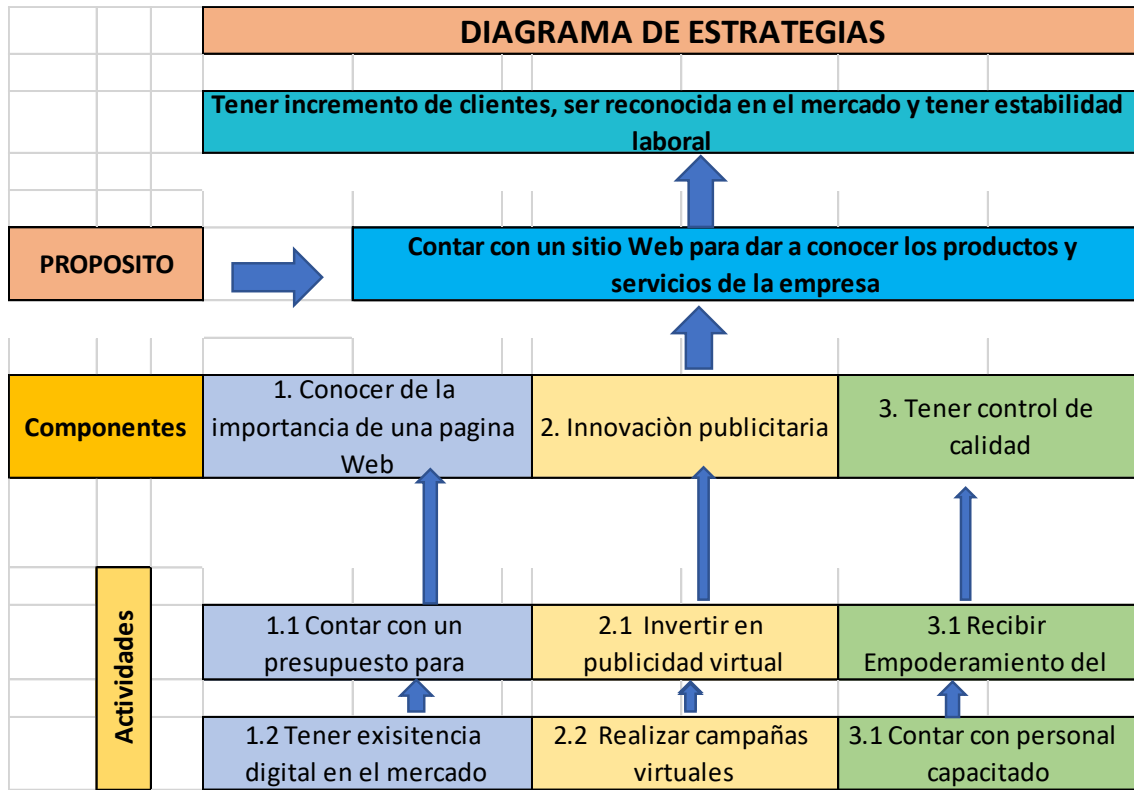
DIAGRAMA DE ESTRATEGIAS

Tener incremento de clientes, ser reconocida en el mercado y tener estabilidad laboral

PROPOSITO

Contar con un sitio Web para dar a conocer los productos y servicios de la empresa

Componentes

1. Conocer de la importancia de una pagina Web

2. Innovaciòn publicitaria

3. Tener control de calidad

Actividades

1.1 Contar con un presupuesto para

2.1 Invertir en publicidad virtual

3.1 Recibir Empoderamiento del

1.2 Tener exisitencia digital en el mercado

2.2 Realizar campañas virtuales

3.1 Contar con personal capacitado